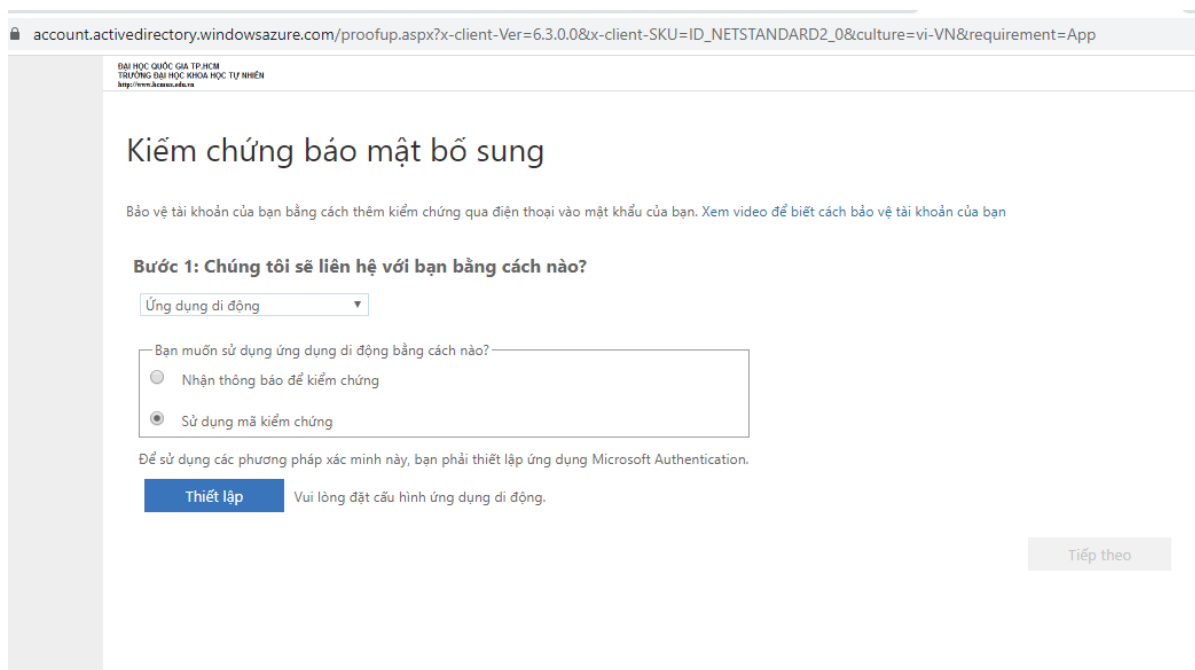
account.activedirectory.windowsazure.com/proofup.aspx?x-client-Ver=6.3.0.0&x-client-SKU=ID_NETSTANDARD2_0&culture=vi-VN&requirement=App

ĐẠI HỌC QUỐC GIA TP.HCM
TRƯỜNG ĐẠI HỌC KHOA HỌC TỰ NHIÊN
http://www.hcmus.edu.vn

Kiểm chứng bảo mật bổ sung

Bảo vệ tài khoản của bạn bằng cách thêm kiểm chứng qua điện thoại vào mật khẩu của bạn. Xem video để biết cách bảo vệ tài khoản của bạn

Bước 1: Chúng tôi sẽ liên hệ với bạn bằng cách nào?

Ứng dụng di động

Bạn muốn sử dụng ứng dụng di động bằng cách nào?

Nhận thông báo để kiểm chứng

Sử dụng mã kiểm chứng

Để sử dụng các phương pháp xác minh này, bạn phải thiết lập ứng dụng Microsoft Authentication.

Thiết lập

Vui lòng đặt cấu hình ứng dụng di động.

Tiếp theo